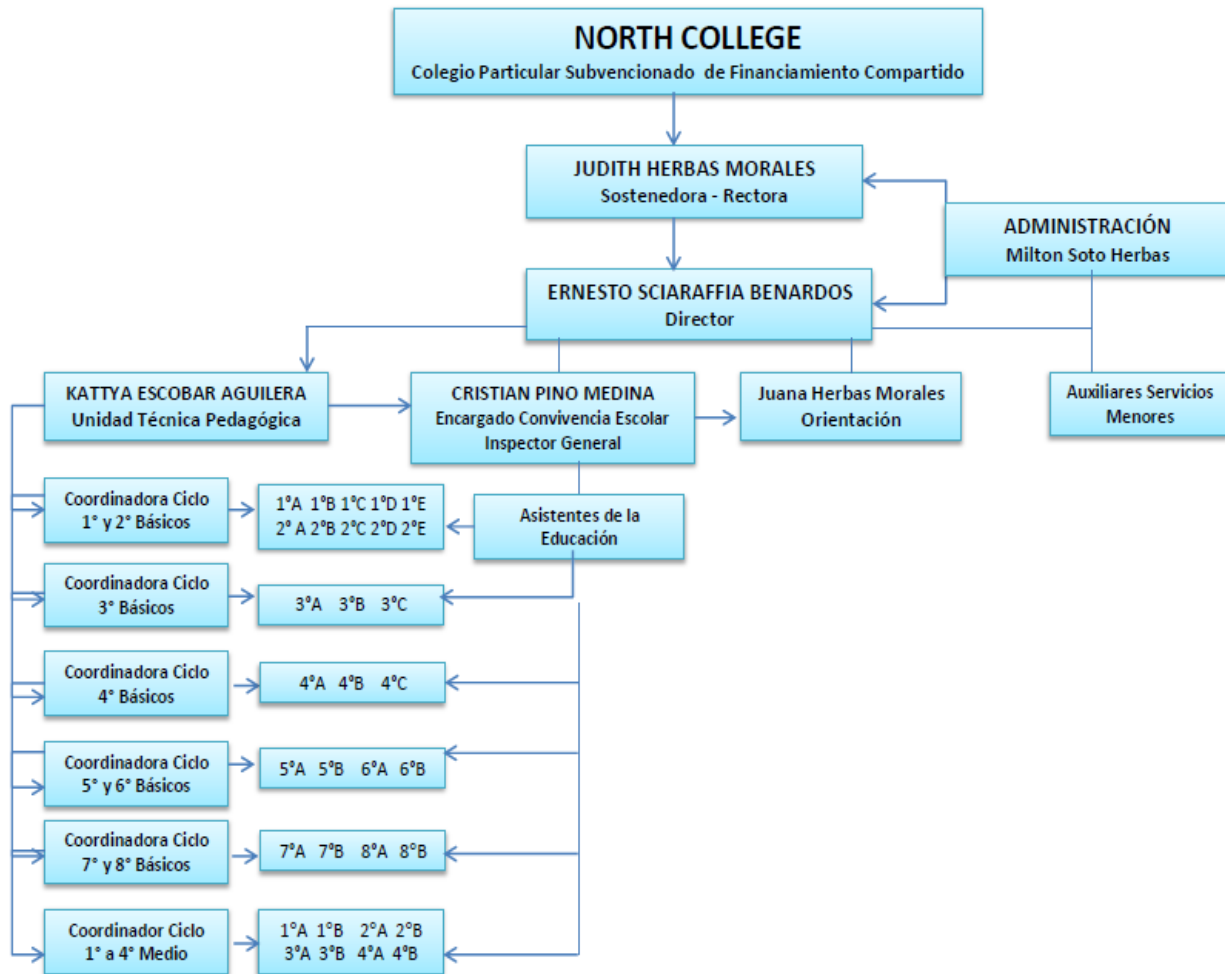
NORTH COLLEGE
Colegio Particular Subvencionado de Financiamiento Compartido

JUDITH HERBAS MORALES
Sostenedora - Rectora

ADMINISTRACIÓN
Milton Soto Herbas

ERNESTO SCIARAFFIA BENARDOS
Director

KATTYA ESCOBAR AGUILERA
Unidad Técnica Pedagógica

CRISTIAN PINO MEDINA
Encargado Convivencia Escolar
Inspector General

Juana Herbas Morales
Orientación

Auxiliares Servicios Menores

Coordinadora Ciclo
1° y 2° Básicos

1°A 1°B 1°C 1°D 1°E
2° A 2°B 2°C 2°D 2°E

Asistentes de la Educación

Coordinadora Ciclo
3° Básicos

3°A 3°B 3°C

Coordinadora Ciclo
4° Básicos

4°A 4°B 4°C

Coordinadora Ciclo
5° y 6° Básicos

5°A 5°B 6°A 6°B

Coordinadora Ciclo
7° y 8° Básicos

7°A 7°B 8°A 8°B

Coordinador Ciclo
1° a 4° Medio

1°A 1°B 2°A 2°B
3°A 3°B 4°A 4°B